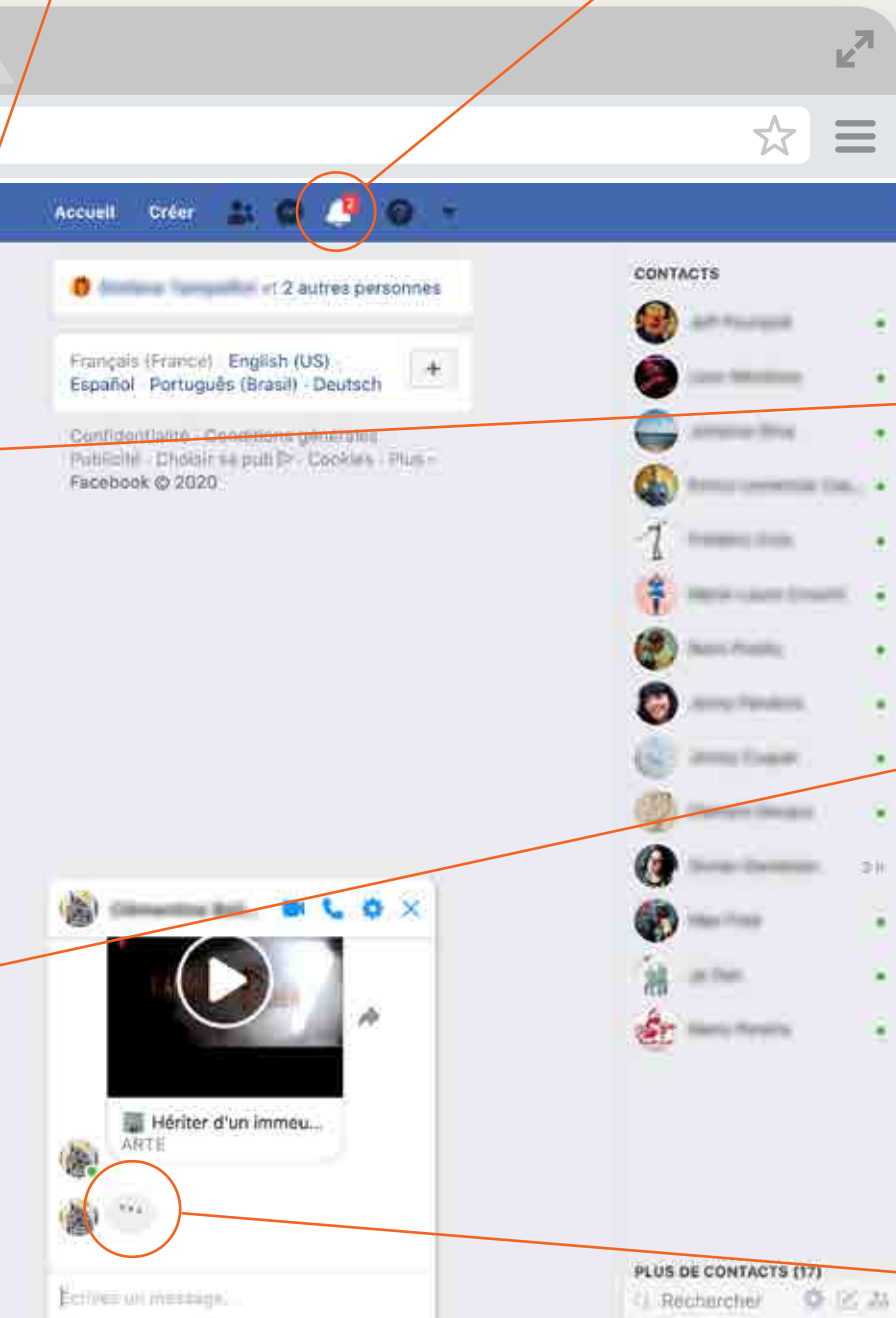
Accueil Créer

2

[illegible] et 2 autres personnes

Français (France) · English (US) · Español · Português (Brasil) · Deutsch

+

Confidentialité · Conditions générales · Publicité · Choisir sa pub · Cookies · Plus · Facebook © 2020

CONTACTS

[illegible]

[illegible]

Hériter d'un immeu...
ARTE

...

Écrivez un message...

PLUS DE CONTACTS (17)

Rechercher